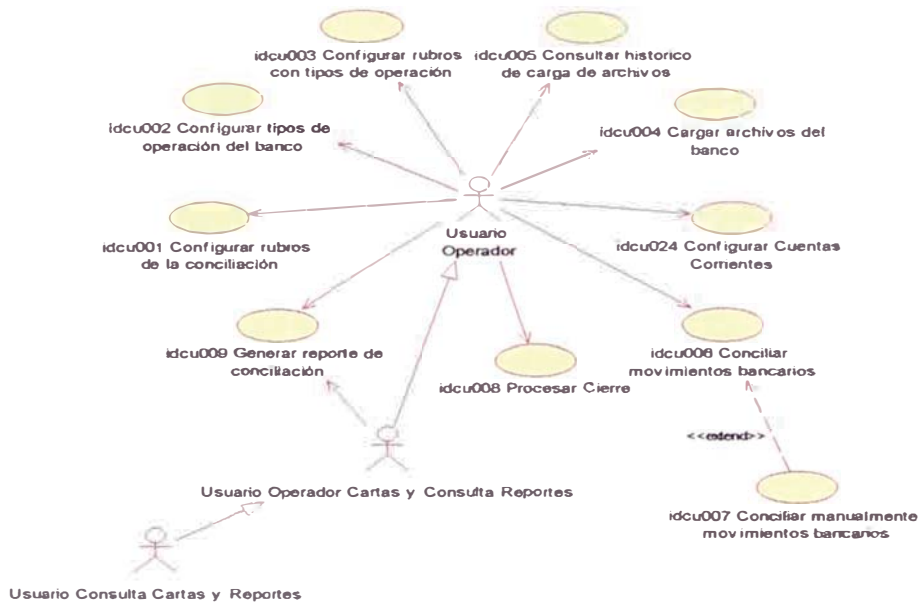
idcu003 Configurar rubros con tipos de operación

idcu005 Consultar historico de carga de archivos

idcu002 Configurar tipos de operación del banco

idcu004 Cargar archivos del banco

Usuario Operador

idcu001 Configurar rubros de la conciliación

idcu024 Configurar Cuentas Corrientes

idcu009 Generar reporte de conciliación

idcu008 Procesar Cierre

idcu006 Conciliar movimientos bancarios

<<extend>>

Usuario Operador Cartas y Consulta Reportes

idcu007 Conciliar manualmente movimientos bancarios

Usuario Consulta Cartas y Reportes